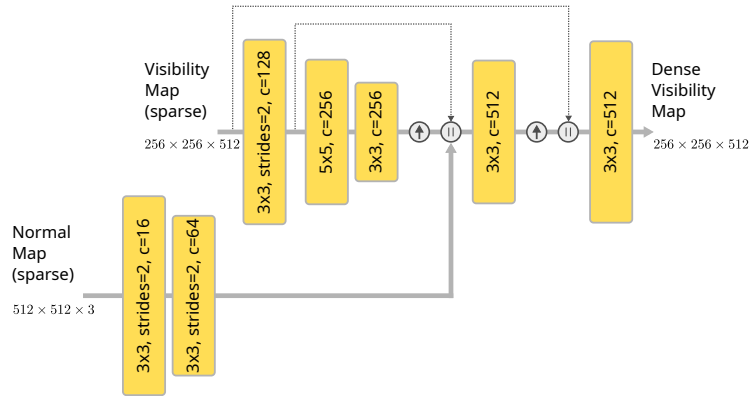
Visibility Map (sparse)

$256 \times 256 \times 512$

3x3, strides=2, c=128

5x5, c=256

3x3, c=256

3x3, c=512

3x3, c=512

Dense Visibility Map

$256 \times 256 \times 512$

Normal Map (sparse)

$512 \times 512 \times 3$

3x3, strides=2, c=16

3x3, strides=2, c=64